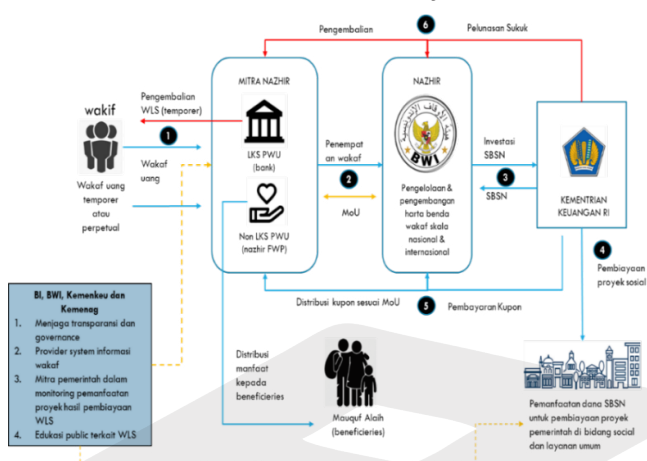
Pengembalian

6

Pelunasan Sukuk

MITRA NAZHIR

NAZHIR

wakif

Pengembalian WLS (temporer)

1

Wakaf uang

Wakaf uang temporer atau perpetual

LKS PWU (bank)

Non LKS PWU (nazhir FWP)

Penempatan wakaf

2

MoU

BWI

Pengelolaan & pengembangan harta benda wakaf skala nasional & internasional

Investasi SBSN

3

SBSN

KEMENTRIAN KEUANGAN RI

4

Pembiayaan proyek sosial

Distribusi kupon sesuai MoU

5

Pembayaran Kupon

BI, BWI, Kemenkeu dan Kemenag

1. Menjaga transparansi dan governance
2. Provider system informasi wakaf
3. Mitra pemerintah dalam monitoring pemanfaatan proyek hasil pembiayaan WLS
4. Edukasi public terkait WLS

Distribusi manfaat kepada beneficieries

Mauquf Alaih (beneficieries)

Pemanfaatan dana SBSN untuk pembiayaan proyek pemerintah di bidang social dan layanan umum